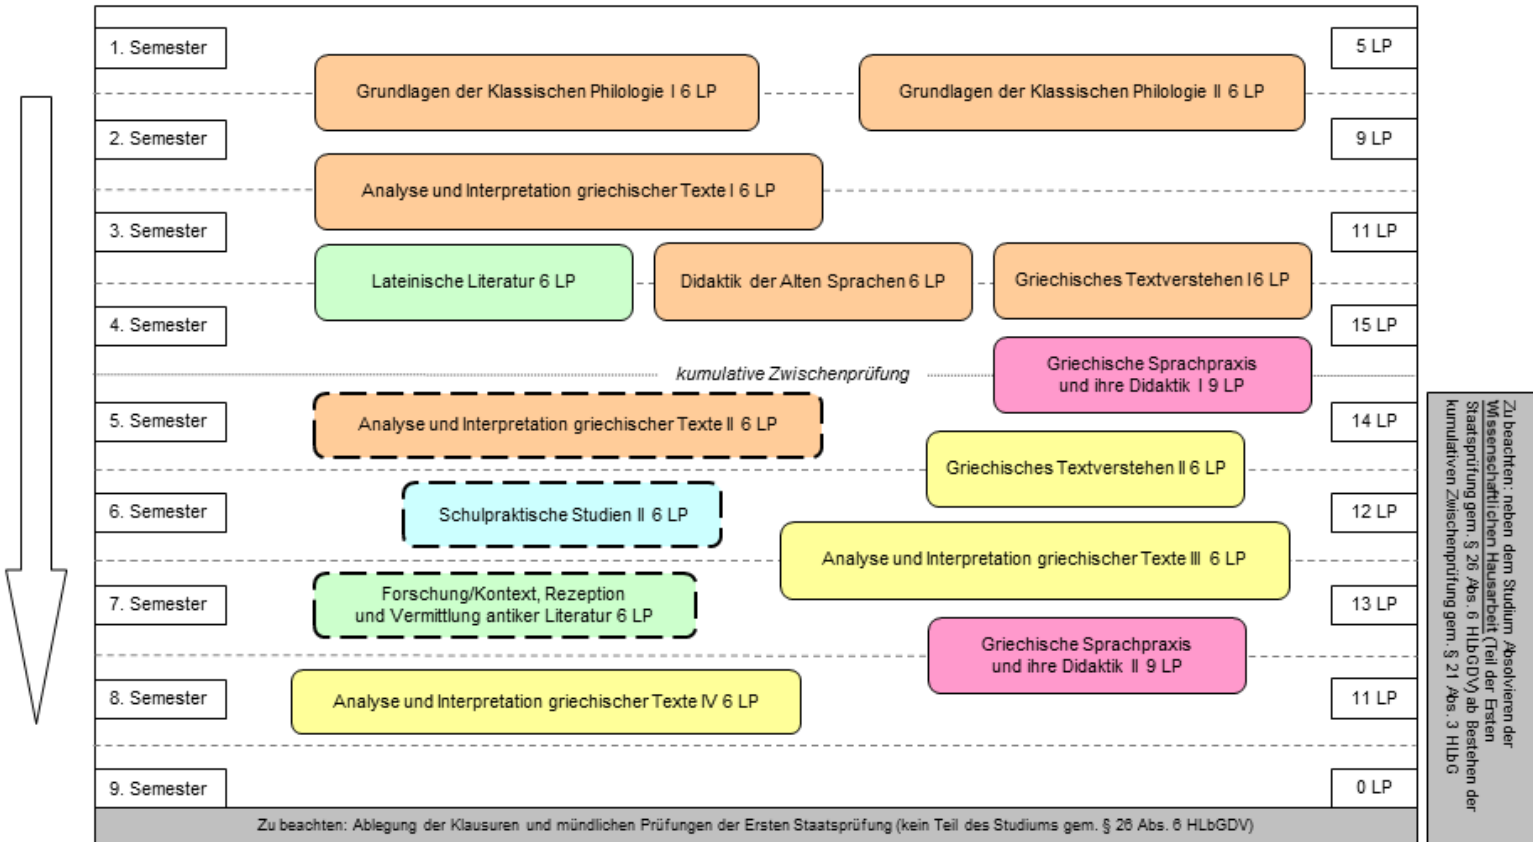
1. Semester

5 LP

Grundlagen der Klassischen Philologie I 6 LP

Grundlagen der Klassischen Philologie II 6 LP

2. Semester

9 LP

Analyse und Interpretation griechischer Texte I 6 LP

3. Semester

11 LP

Lateinische Literatur 6 LP

Didaktik der Alten Sprachen 6 LP

Griechisches Textverstehen I 6 LP

4. Semester

15 LP

kumulative Zwischenprüfung

Griechische Sprachpraxis und ihre Didaktik I 9 LP

5. Semester

14 LP

Analyse und Interpretation griechischer Texte II 6 LP

Griechisches Textverstehen II 6 LP

6. Semester

12 LP

Schulpraktische Studien II 6 LP

Analyse und Interpretation griechischer Texte III 6 LP

7. Semester

13 LP

Forschung/Kontext, Rezeption und Vermittlung antiker Literatur 6 LP

Griechische Sprachpraxis und ihre Didaktik II 9 LP

8. Semester

11 LP

Analyse und Interpretation griechischer Texte IV 6 LP

9. Semester

0 LP

Zu beachten: Ablegung der Klausuren und mündlichen Prüfungen der Ersten Staatsprüfung (kein Teil des Studiums gem. § 26 Abs. 6 HLbGDV)

Zu beachten: neben dem Studium Absolvieren der Wissenschaftlichen Hausarbeit (Teil der Ersten Staatsprüfung gem. § 26 Abs. 6 HLbGDV) ab Bestehen der kumulativen Zwischenprüfung gem. § 21 Abs. 3 HLbG